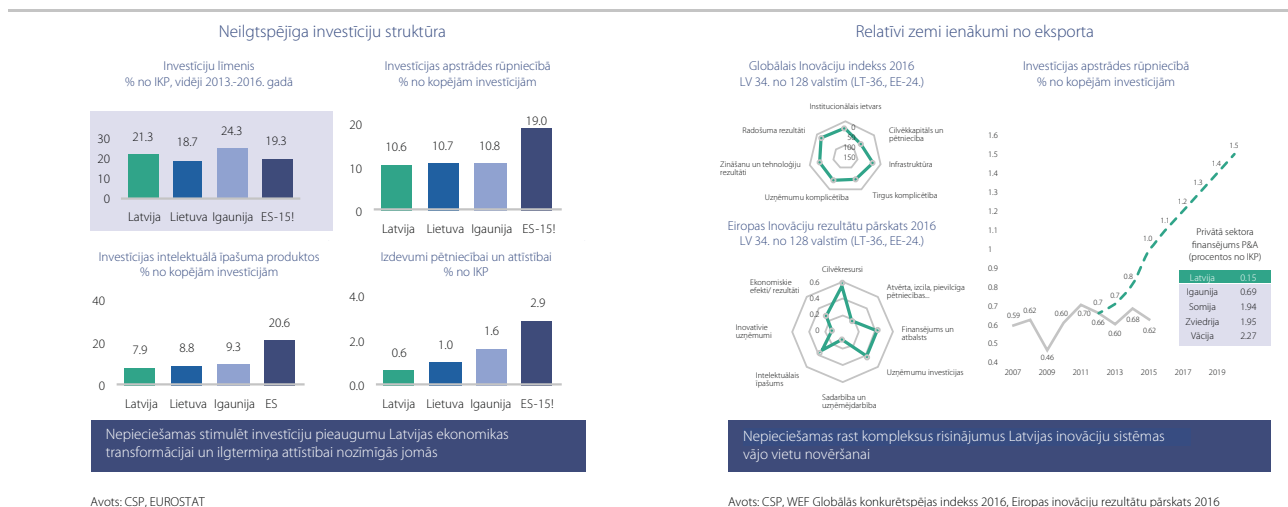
Neilgtspējīga investīciju struktūra

Investīciju līmenis
% no IKP, vidēji 2013.-2016. gadā

30
20
10
0
21.3
18.7
24.3
19.3
Latvija
Lietuva
Igaunija
ES-15!

Investīcijas apstrādes rūpniecībā
% no kopējām investīcijām

20
10
0
10.6
10.7
10.8
19.0
Latvija
Lietuva
Igaunija
ES-15!

Investīcijas intelektuālā īpašuma produktos
% no kopējām investīcijām

40
20
0
7.9
8.8
9.3
20.6
Latvija
Lietuva
Igaunija
ES

Izdevumi pētniecībai un attīstībai
% no IKP

4.0
2.0
0.0
0.6
1.0
1.6
2.9
Latvija
Lietuva
Igaunija
ES-15!

Nepieciešamas stimulēt investīciju pieaugumu Latvijas ekonomikas transformācijai un ilgtermiņa attīstībai nozīmīgās jomās

Avots: CSP, EUROSTAT

Relatīvi zemi ienākumi no eksporta

Globālais Inovāciju indekss 2016
LV 34. no 128 valstīm (LT-36., EE-24.)

Institucionālais ietvars
Cilvēkkapitāls un pētniecība
Infrastruktūra
Tirgus komplicētība
Uzņēmumu komplicētība
Zināšanu un tehnoloģiju rezultāti
Radošuma rezultāti
0
50
100
150

Eiropas Inovāciju rezultātu pārskats 2016
LV 34. no 128 valstīm (LT-36., EE-24.)

Cilvēkresursi
Atvērta, izcila, pievilcīga pētniecības...
Finansējums un atbalsts
Uzņēmumu investīcijas
Sadarbība un uzņēmējdarbība
Intelektuālais īpašums
Inovatīvie uzņēmumi
Ekonomiskie efekti/ rezultāti
0.6
0.4
0.2
0

Investīcijas apstrādes rūpniecībā
% no kopējām investīcijām

1.6
1.5
1.4
1.3
1.2
1.1
1
0.9
0.8
0.7
0.6
0.5
0.4
0.59
0.62
0.46
0.60
0.70
0.66
0.7
0.60
0.68
0.62
0.8
1.0
1.1
1.2
1.3
1.4
1.5
2007
2009
2011
2013
2015
2017
2019

Privātā sektora finansējums P&A (procentos no IKP)

| Latvija | 0.15 |
|---|---|
| Igaunija | 0.69 |
| Somija | 1.94 |
| Zviedrija | 1.95 |
| Vācija | 2.27 |

Nepieciešamas rast kompleksus risinājumus Latvijas inovāciju sistēmas vājo vietu novēršanai

Avots: CSP, WEF Globālās konkurētspējas indekss 2016, Eiropas inovāciju rezultātu pārskats 2016